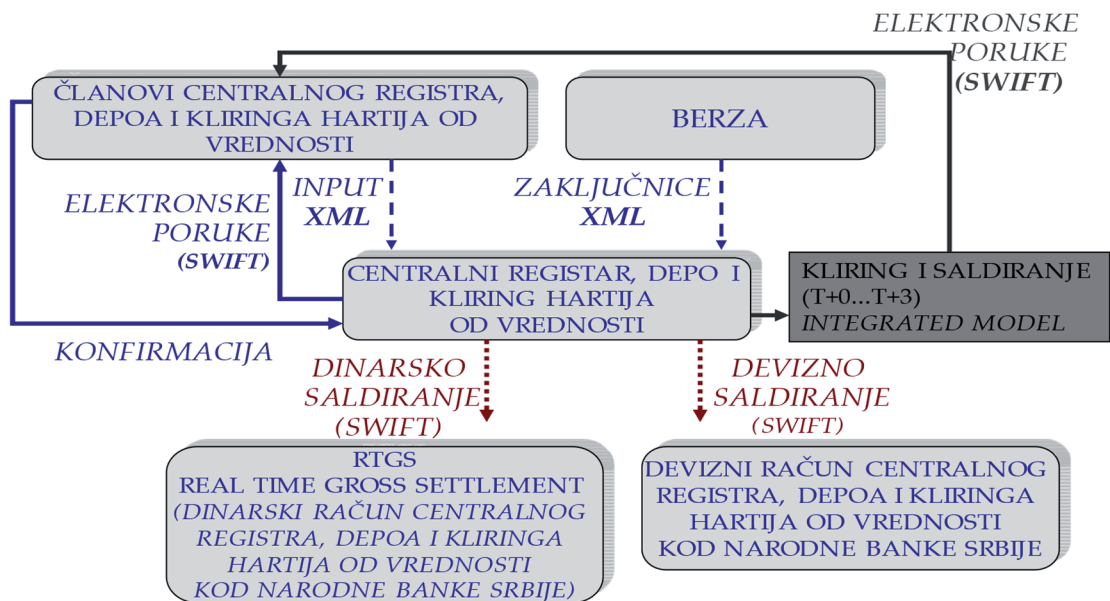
ELEKTRONSKE PORUKE (SWIFT)

ČLANOVI CENTRALNOG REGISTRA, DEPOA I KLIRINGA HARTIJA OD VREDNOSTI

BERZA

ELEKTRONSKE PORUKE (SWIFT)

INPUT XML

ZAKLJUČNICE XML

CENTRALNI REGISTAR, DEPO I KLIRING HARTIJA OD VREDNOSTI

KLIRING I SALDIRANJE (T+0...T+3) INTEGRATED MODEL

KONFIRMACIJA

DINARSKO SALDIRANJE (SWIFT)

DEVIZNO SALDIRANJE (SWIFT)

RTGS
REAL TIME GROSS SETTLEMENT
(DINARSKI RAČUN CENTRALNOG REGISTRA, DEPOA I KLIRINGA HARTIJA OD VREDNOSTI KOD NARODNE BANKE SRBIJE)

DEVIZNI RAČUN CENTRALNOG REGISTRA, DEPOA I KLIRINGA HARTIJA OD VREDNOSTI KOD NARODNE BANKE SRBIJE